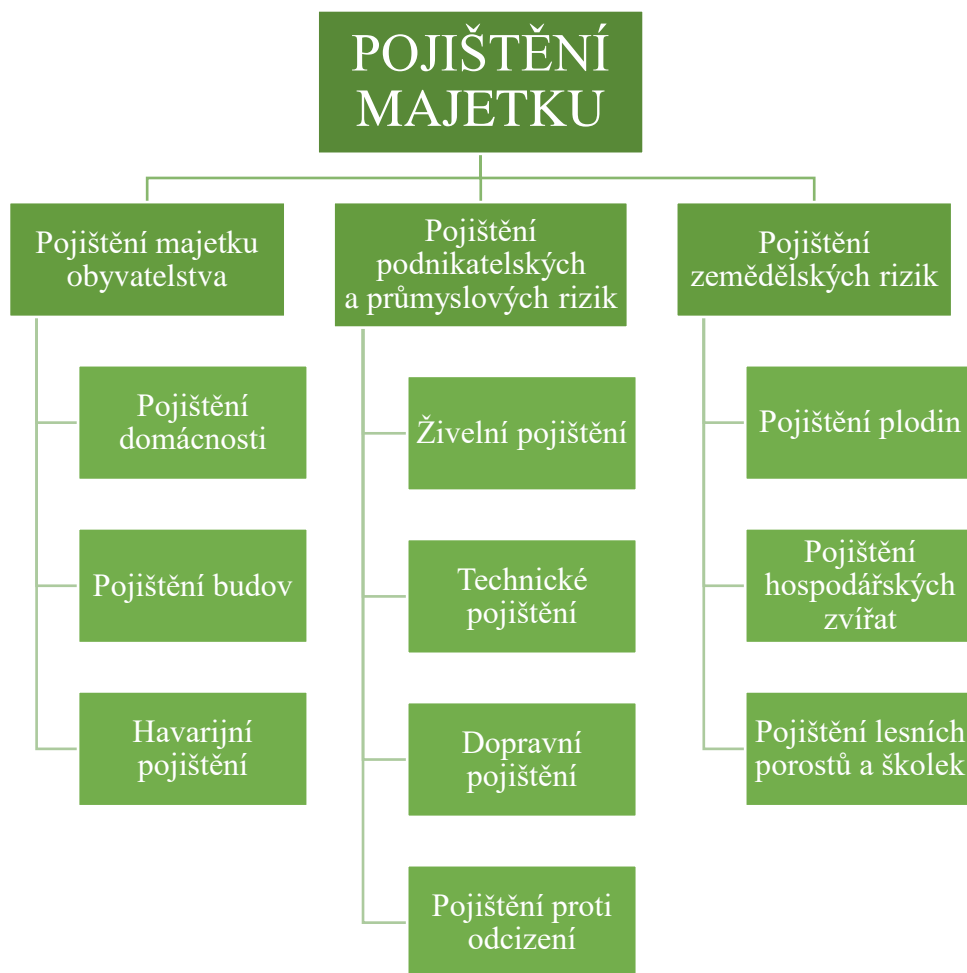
POJIŠTĚNÍ MAJETKU

Pojištění majetku obyvatelstva

Pojištění domácnosti

Pojištění budov

Havarijní pojištění

Pojištění podnikatelských a průmyslových rizik

Živelní pojištění

Technické pojištění

Dopravní pojištění

Pojištění proti odcizení

Pojištění zemědělských rizik

Pojištění plodin

Pojištění hospodářských zvířat

Pojištění lesních porostů a školek